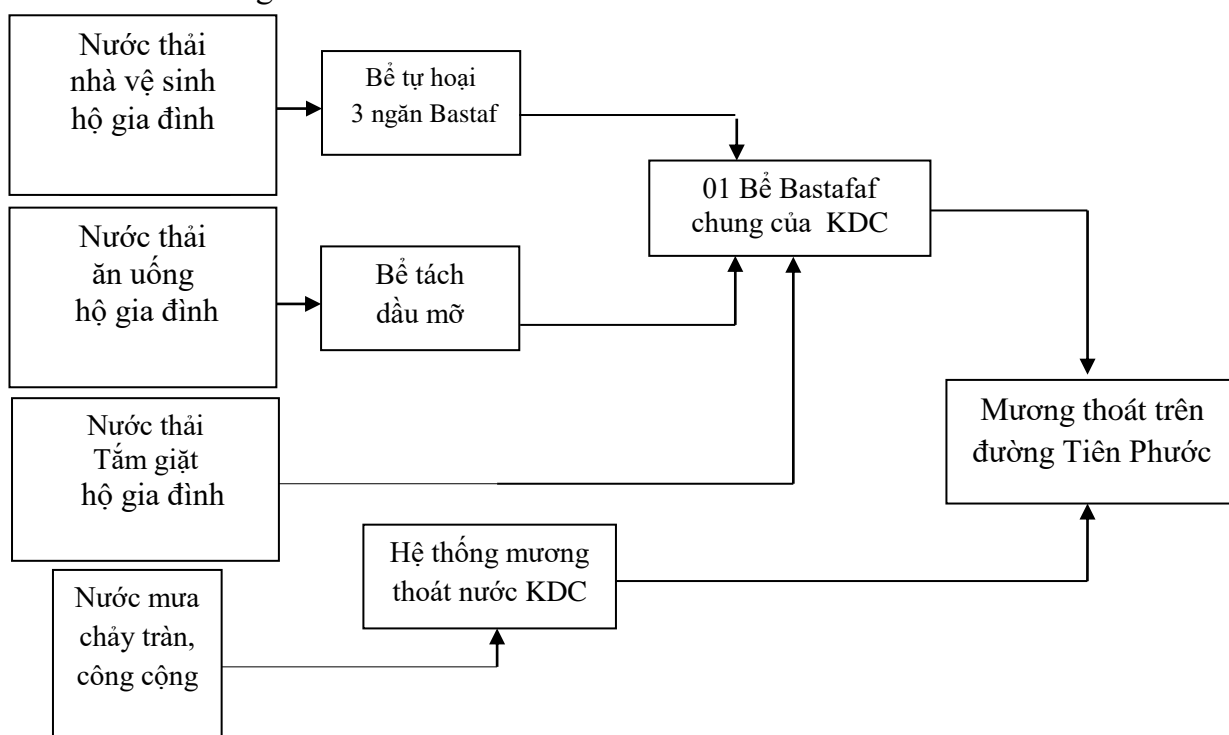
Nước thải nhà vệ sinh hộ gia đình

Bể tự hoại 3 ngăn Bastaf

01 Bể Bastafaf chung của KDC

Nước thải ăn uống hộ gia đình

Bể tách dầu mỡ

Mương thoát trên đường Tiên Phước

Nước thải Tắm giặt hộ gia đình

Hệ thống mương thoát nước KDC

Nước mưa chảy tràn, công cộng